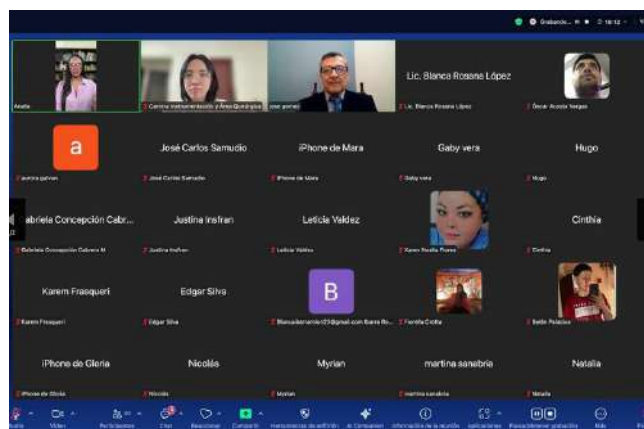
Grabando... 0:18:12

Analia

Camino Instrumentación y Área Quirúrgica

Lic. Blanca Rosana López

Lic. Blanca Rosana López

Óscar Acosta Vargas

a

aurora galvan

José Carlos Samudio

José Carlos Samudio

iPhone de Mara

iPhone de Mara

Gaby vera

Gaby vera

Hugo

Hugo

abriela Concepción Cabr...

Gabriela Concepción Cabrera M

Justina Insfran

Justina Insfran

Leticia Valdez

Leticia Valdez

Karen Noelia Flores

Cinthia

Cinthia

Karem Frasqueri

Karem Frasqueri

Edgar Silva

Edgar Silva

B

Blancaaltamirano23@gmail.com Barra Ro...

Familia Criollo

Bello Palacios

iPhone de Gloria

iPhone de Gloria

Nicolás

Nicolás

Myrian

Myrian

martina sanabria

martina sanabria

Natalia

Natalia

Audio

Video

Participantes

Chat

Reaccionar

Compartir

Herramientas de edición

AI Companion

Información de la reunión

Aplicaciones

Procesamiento grabación

Más